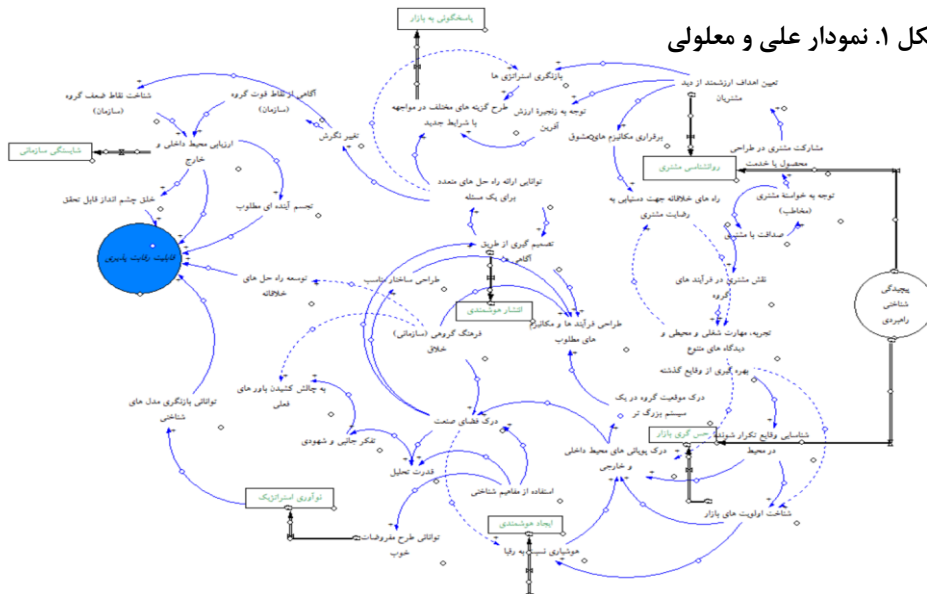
کل ۱. نمودار علی و معلولی

پاسخگویی به بازار
بازنگری استراتژی ها
تعیین اهداف ارزشمند از دید مشتریان
توجه به زنجیرهٔ ارزش آفرین
طرح گزینه های مختلف در مواجهه با شرایط جدید
برقراری مکانیزم های تشویق
شناخت نقاط ضعف گروه (سازمان)
آگاهی از نقاط قوت گروه (سازمان)
تغییر نگرش
مشارکت مشتری در طراحی محصول یا خدمت
شایستگی سازمانی
ارزیابی محیط داخلی و خارج
روانشناسی مشتری
توانایی ارائه راه حل های متعدد برای یک مسئله
راه های خلاقانه جهت دستیابی به رضایت مشتری
توجه به خواستهٔ مشتری (مخاطب)
خلق چشم انداز قابل تحقق
تجسم آینده ای مطلوب
صداقت با مشتری
تصمیم گیری از طریق آگاهی
قابلیت رقابت پذیری
توسعه راه حل های خلاقانه
طراحی ساختار مناسب
انتشار هوشمندی
نقش مشتری در فرآیند های گروه
پیچیدگی شناختی راهبردی
فرهنگ گروهی (سازمانی) خلاق
طراحی فرآیند ها و مکانیزم های مطلوب
تجربه، مهارت شغلی و محیطی و دیدگاه های متنوع
به چالش کشیدن باور های فعلی
بهره گیری از وقایع گذشته
توانائی بازنگری مدل های شناختی
درک موقعیت گروه در یک سیستم بزرگ تر
درک فضای صنعت
تفکر جانبی و شهودی
درک پویائی های محیط داخلی و خارجی
شناسایی وقایع تکرار شونده در محیط
حس گری بازار
قدرت تحلیل
نوآوری استراتژیک
استفاده از مفاهیم شناختی
شناخت اولویت های بازار
توانائی طرح مفروضات خوب
ایجاد هوشمندی
هوشیاری نسبت به رقبا